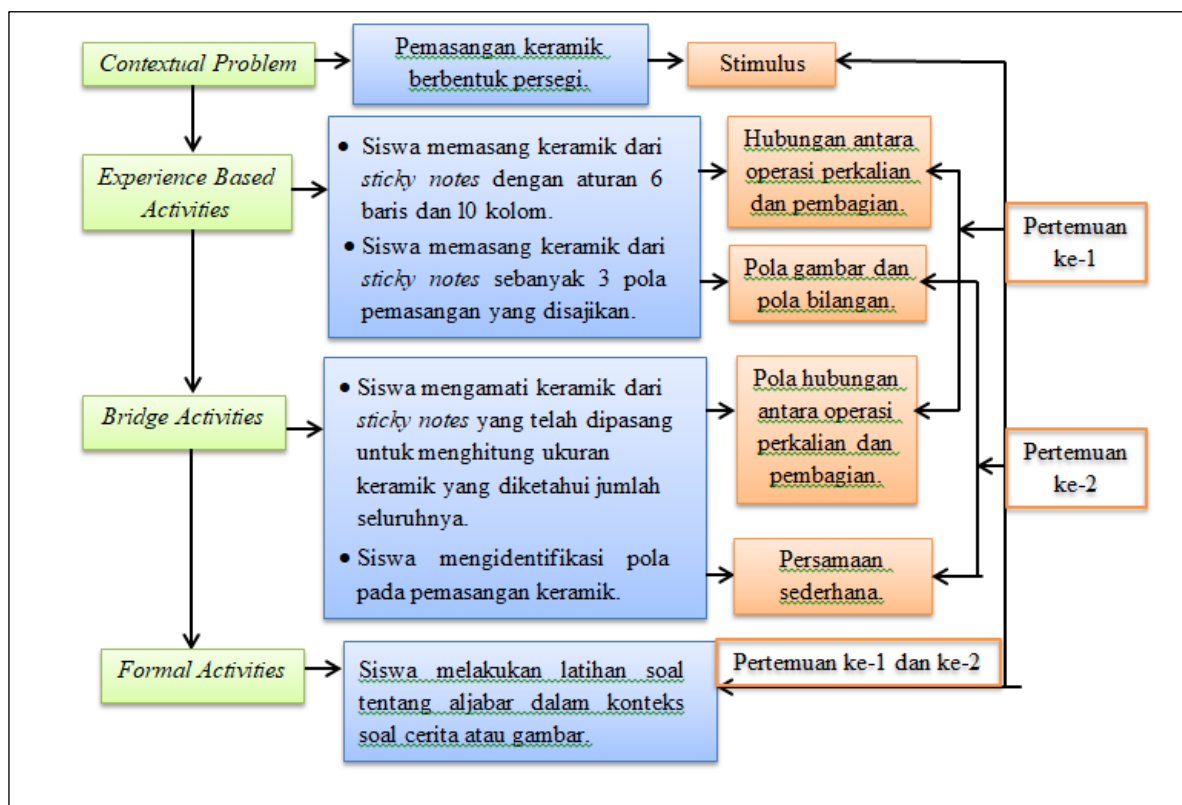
Contextual Problem

Pemasangan keramik berbentuk persegi.

Stimulus

Experience Based Activities

• Siswa memasang keramik dari sticky notes dengan aturan 6 baris dan 10 kolom.
• Siswa memasang keramik dari sticky notes sebanyak 3 pola pemasangan yang disajikan.

Hubungan antara operasi perkalian dan pembagian.

Pola gambar dan pola bilangan.

Pertemuan ke-1

Bridge Activities

• Siswa mengamati keramik dari sticky notes yang telah dipasang untuk menghitung ukuran keramik yang diketahui jumlah seluruhnya.
• Siswa mengidentifikasi pola pada pemasangan keramik.

Pola hubungan antara operasi perkalian dan pembagian.

Persamaan sederhana.

Pertemuan ke-2

Formal Activities

Siswa melakukan latihan soal tentang aljabar dalam konteks soal cerita atau gambar.

Pertemuan ke-1 dan ke-2